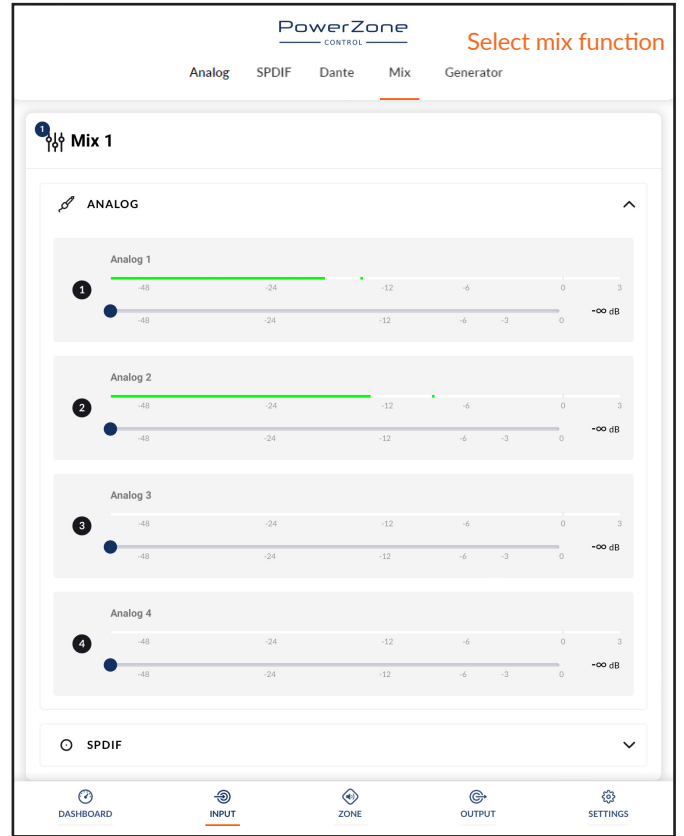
PowerZone
CONTROL

Select mix function

Analog SPDIF Dante Mix Generator

1 Mix 1

ANALOG

Analog 1
1
-48 -24 -12 -6 0 3
-48 -24 -12 -6 -3 0
-∞ dB

Analog 2
2
-48 -24 -12 -6 0 3
-48 -24 -12 -6 -3 0
-∞ dB

Analog 3
3
-48 -24 -12 -6 0 3
-48 -24 -12 -6 -3 0
-∞ dB

Analog 4
4
-48 -24 -12 -6 0 3
-48 -24 -12 -6 -3 0
-∞ dB

SPDIF

DASHBOARD INPUT ZONE OUTPUT SETTINGS